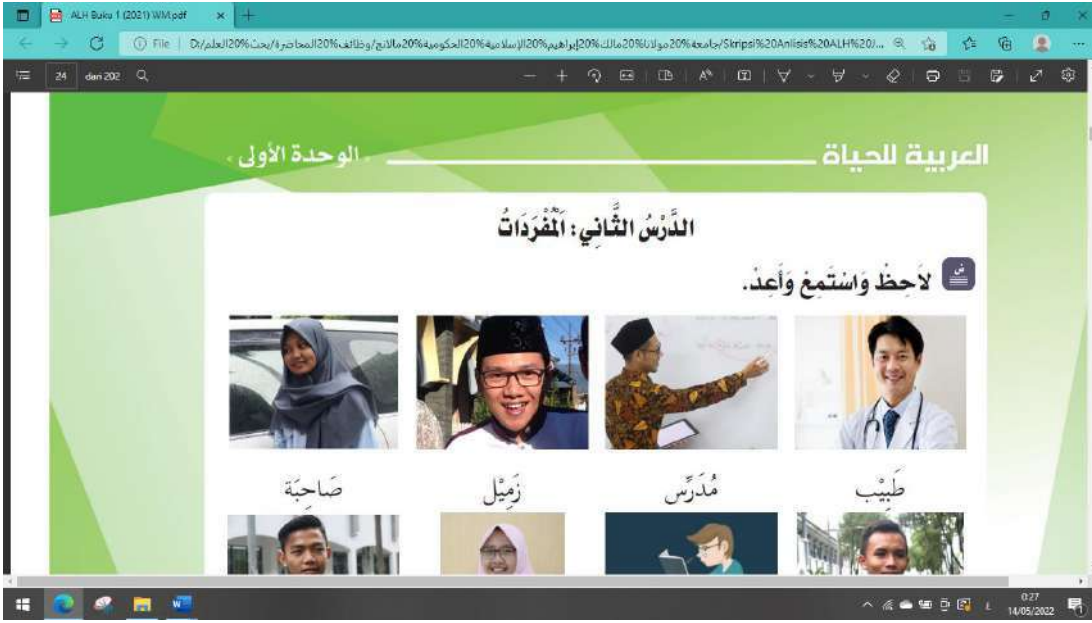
ALH Buku 1 (2021) WM.pdf

File | D:/العلم%20بحث/محاضرة%20وظائف/مالانج%20الحكومية%20الإسلامية%20إبراهيم%20مالك%20مولانا%20جامعة/Skripsi%20Anlisis%20ALH%20/...

24 dari 202

العربية للحياة

الوحدة الأولى

الدَّرْسُ الثَّانِي : اَلْمُفْرَدَاتُ

لَاحِظْ وَاسْتَمِعْ وَأَعِدْ.

طَبِيْب

مُدَرِّس

زَمِيْل

صَاحِبَة

0:27
14/05/2022